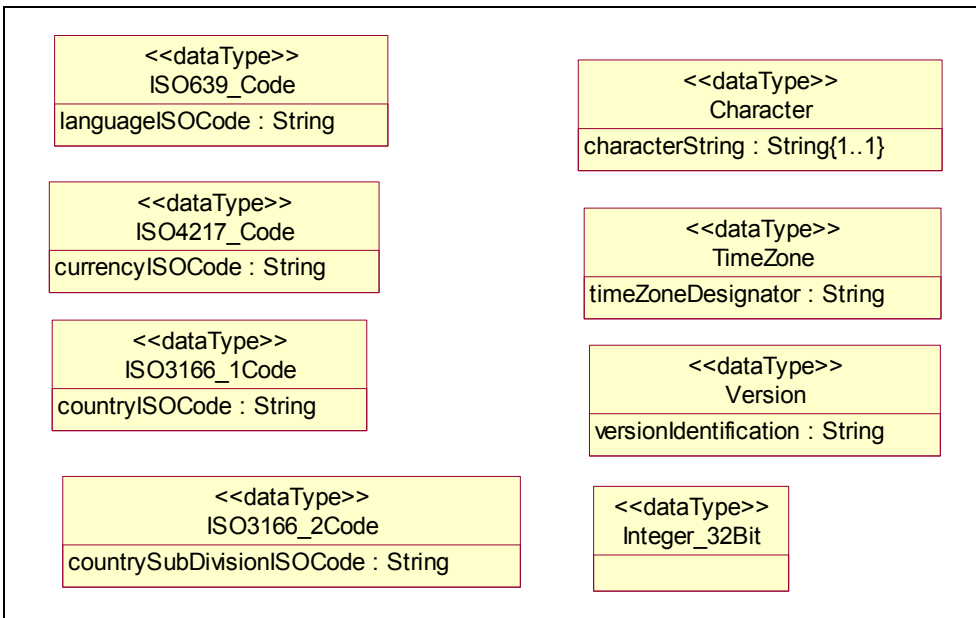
<<dataType>>
ISO639_Code
languageISOCode : String

<<dataType>>
Character
characterString : String{1..1}

<<dataType>>
ISO4217_Code
currencyISOCode : String

<<dataType>>
TimeZone
timeZoneDesignator : String

<<dataType>>
ISO3166_1Code
countryISOCode : String

<<dataType>>
Version
versionIdentification : String

<<dataType>>
ISO3166_2Code
countrySubDivisionISOCode : String

<<dataType>>
Integer_32Bit